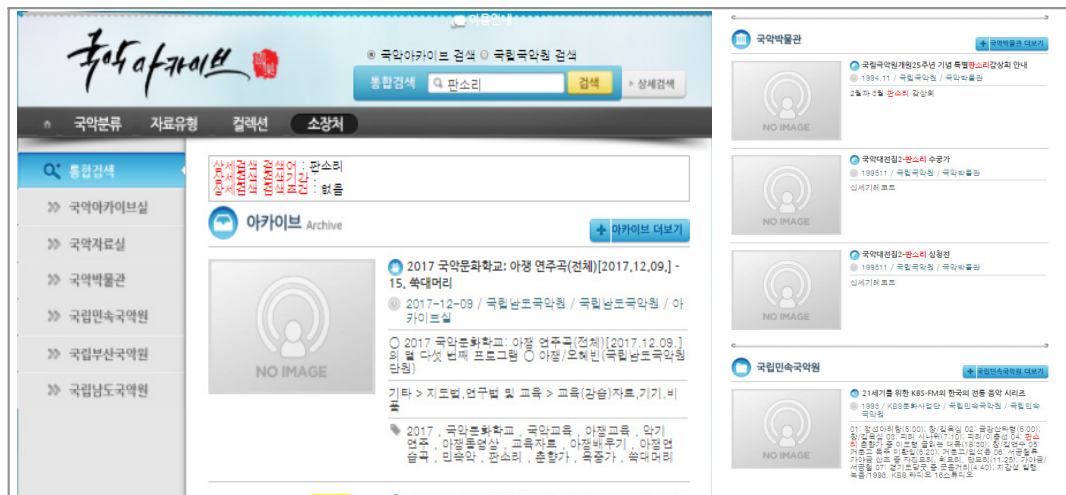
이용안내

국악아카이브

◉ 국악아카이브 검색 ○ 국립국악원 검색

통합검색 판소리 검색 상세검색

국악분류 자료유형 컬렉션 소장처

통합검색

국악아카이브실

국악자료실

국악박물관

국립민속국악원

국립부산국악원

국립남도국악원

상세검색 검색어 : 판소리
상세검색 검색기간 :
상세검색 검색조건 : 없음

아카이브 Archive

아카이브 더보기

NO IMAGE

2017 국악문화학교: 아쟁 연주곡(전체)[2017.12.09.] - 15. 쑥대머리

2017-12-09 / 국립남도국악원 / 국립남도국악원 / 아카이브실

○ 2017 국악문화학교: 아쟁 연주곡(전체)[2017.12.09.]의 열 다섯 번째 프로그램 ○ 아쟁/오혜빈(국립남도국악원 단원)

기타 > 지도법,연구법 및 교육 > 교육(강습)자료,기기,비품

2017 , 국악문화학교 , 국악교육 , 악기교육 , 악기연주 , 아쟁동영상 , 교육자료 , 아쟁배우기 , 아쟁연습곡 , 민속악 , 판소리 , 춘향가 , 흥보가 , 쑥대머리

국악박물관

국악박물관 더보기

NO IMAGE

국립국악원개원25주년 기념 특별판소리감상회 안내

1994.11 / 국립국악원 / 국악박물관

2월과 3월 판소리 감상회

NO IMAGE

국악대전집2-판소리 수궁가

199511 / 국립국악원 / 국악박물관

상세기록표

NO IMAGE

국악대전집2-판소리 심청전

199511 / 국립국악원 / 국악박물관

상세기록표

국립민속국악원

국립민속국악원 더보기

NO IMAGE

21세기를 위한 KBS-FM의 한국의 전통 음악 시리즈

1998 / KBS문화사업단 / 국립민속국악원 / 국립민속국악원

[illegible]